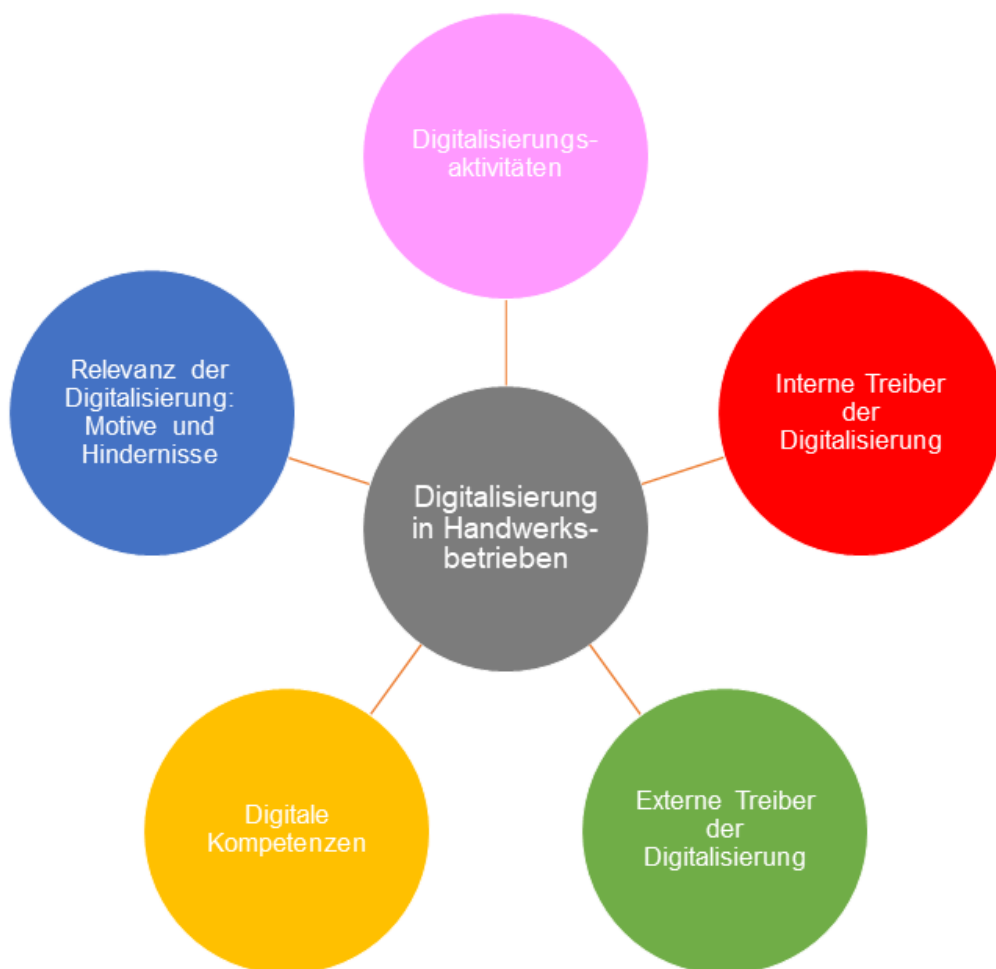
Digitalisierungsaktivitäten

Relevanz der Digitalisierung: Motive und Hindernisse

Interne Treiber der Digitalisierung

Digitalisierung in Handwerksbetrieben

Digitale Kompetenzen

Externe Treiber der Digitalisierung